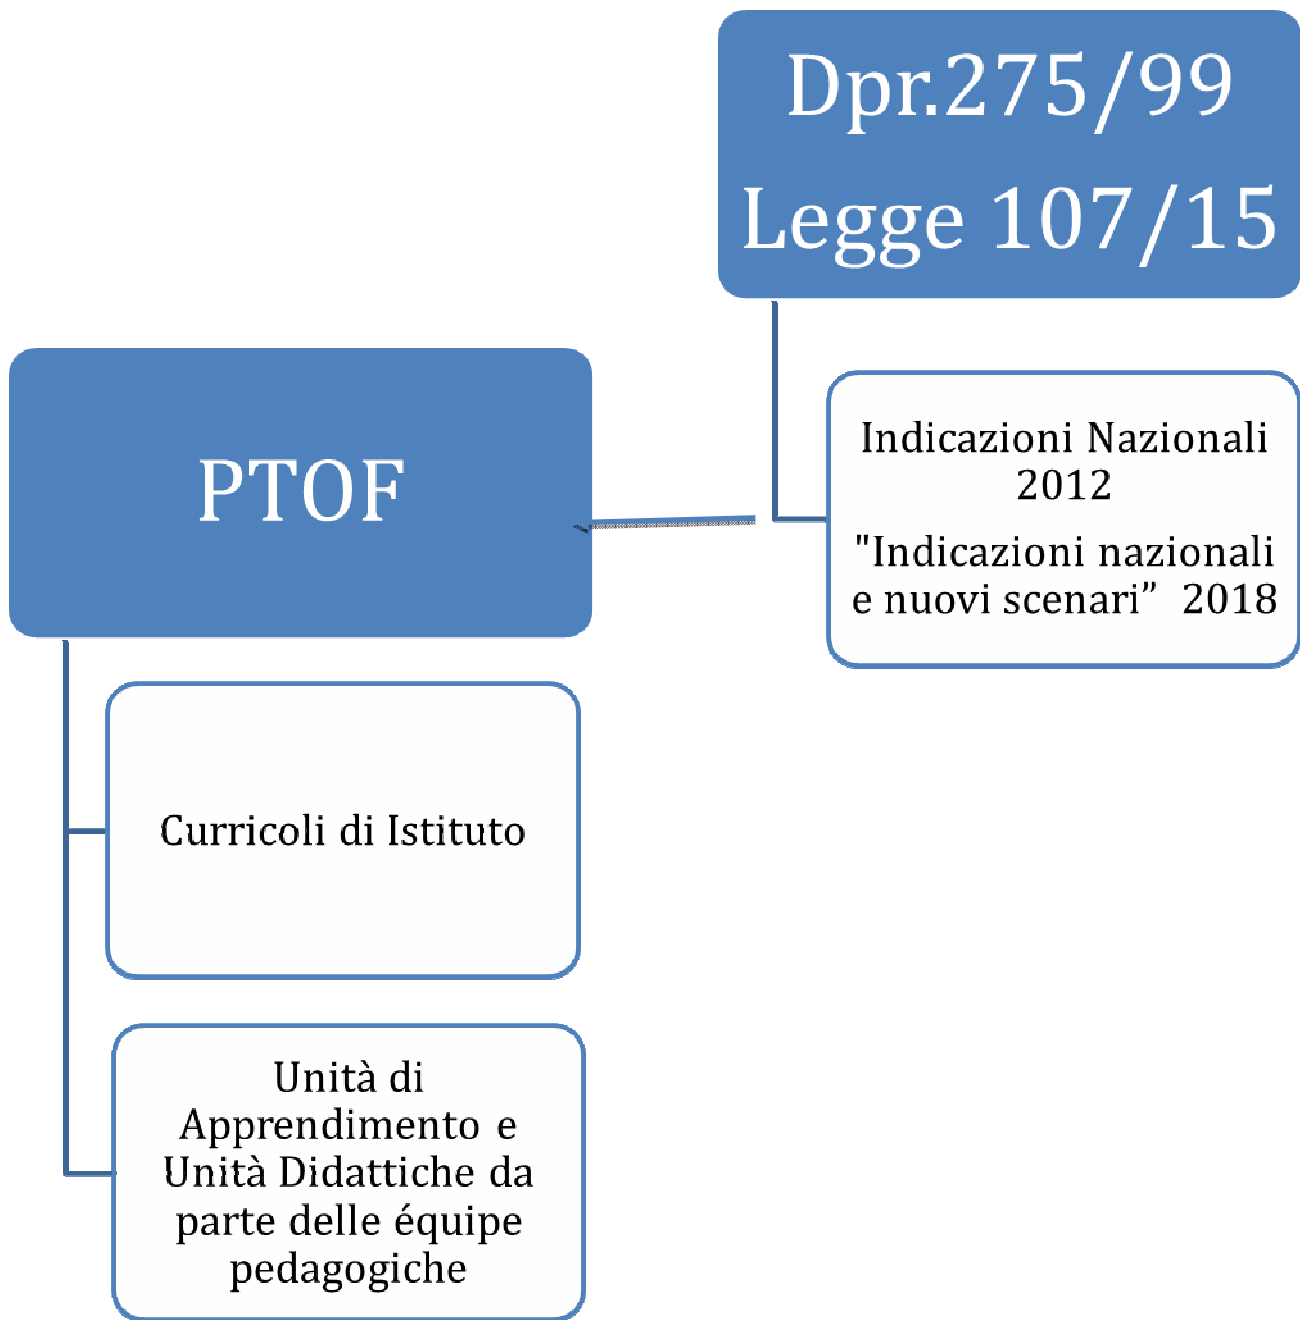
Dpr.275/99
Legge 107/15

Indicazioni Nazionali 2012
"Indicazioni nazionali e nuovi scenari" 2018

PTOF

Curricoli di Istituto

Unità di Apprendimento e Unità Didattiche da parte delle équipe pedagogiche